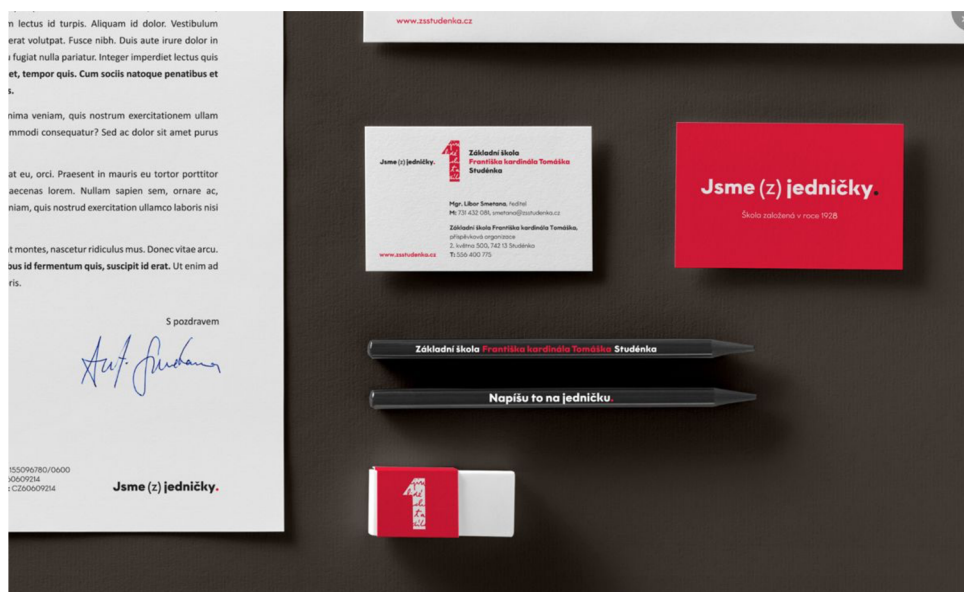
m lectus id turpis. Aliquam id dolor. Vestibulum erat volutpat. Fusce nibh. Duis aute irure dolor in fugiat nulla pariatur. Integer imperdiet lectus quis et, tempor quis. Cum sociis natoque penatibus et s.

nima veniam, quis nostrum exercitationem ullam mmodi consequatur? Sed ac dolor sit amet purus

at eu, orci. Praesent in mauris eu tortor porttitor aecenas lorem. Nullam sapien sem, ornare ac, niam, quis nostrud exercitation ullamco laboris nisi

t montes, nascetur ridiculus mus. Donec vitae arcu. bus id fermentum quis, suscipit id erat. Ut enim ad ris.

S pozdravem

155096780/0600
)0609214
: CZ60609214

Jsme (z) jedničky.

www.zsstudenka.cz

Jsme (z) jedničky.

Základní škola
Františka kardinála Tomáška
Studénka

Mgr. Libor Smetana, ředitel
M: 731 432 081, smetana@zsstudenka.cz

Základní škola Františka kardinála Tomáška, příspěvková organizace
2. května 500, 742 13 Studénka
T: 556 400 775

www.zsstudenka.cz

Jsme (z) jedničky.

Škola založená v roce 1928

Základní škola Františka kardinála Tomáška Studénka

Napíšu to na jedničku.